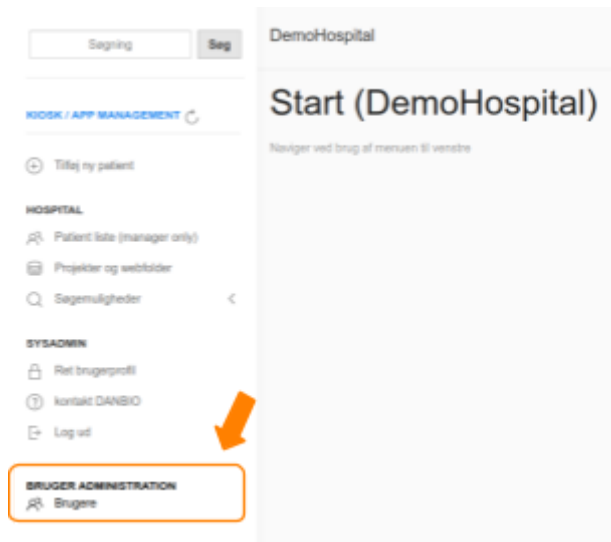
Søgning

Søg

KIOSK / APP MANAGEMENT

Tilføj ny patient

HOSPITAL

Patient liste (manager only)

Projekter og webfolder

Søgemuligheder

SYSADMIN

Ret brugerprofil

kontakt DANBIO

Log ud

BRUGER ADMINISTRATION

Brugere

DemoHospital

Start (DemoHospital)

Naviger ved brug af menuen til venstre